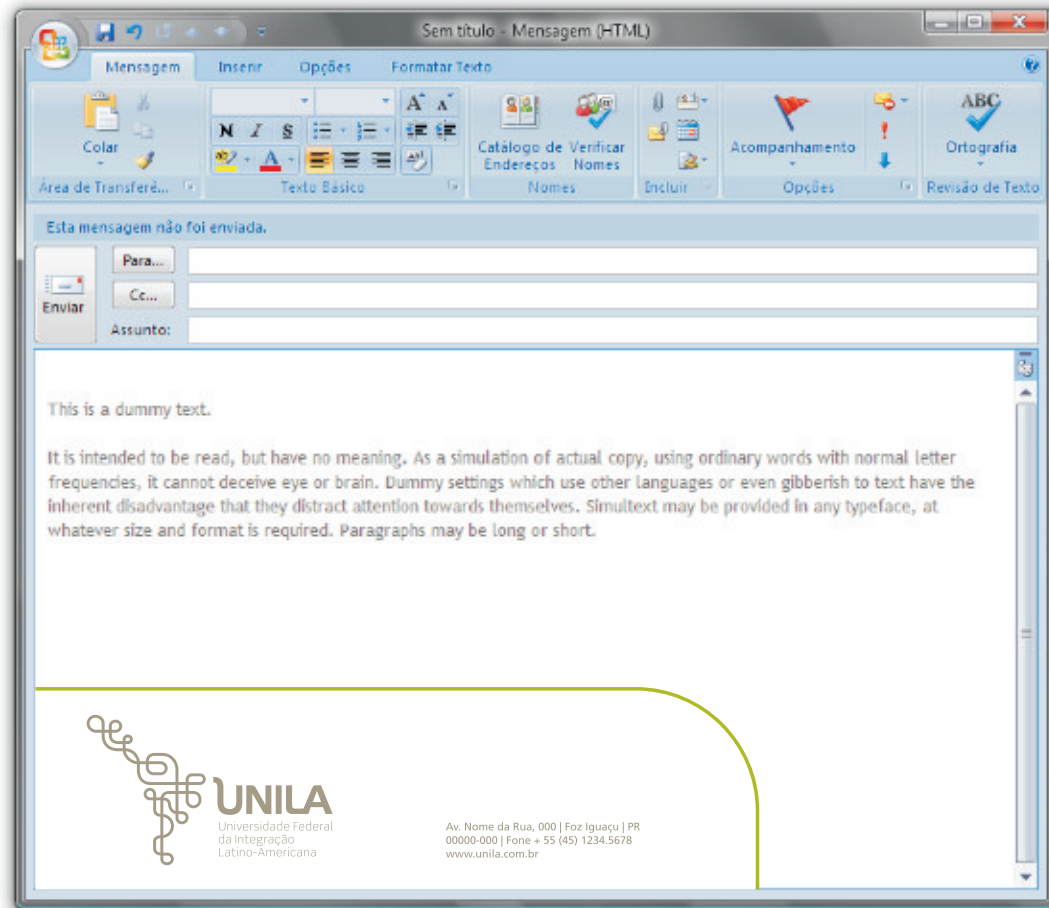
Sem título - Mensagem (HTML)

Mensagem Inserir Opções Formatar Texto

Colar
Área de Transferê...

N I S
A
Texto Básico

Catálogo de Endereços
Verificar Nomes
Nomes

Incluir

Acompanhamento
Opções

ABC
Ortografia
Revisão de Texto

Esta mensagem não foi enviada.

Enviar
Para...
Cc...
Assunto:

This is a dummy text.

It is intended to be read, but have no meaning. As a simulation of actual copy, using ordinary words with normal letter frequencies, it cannot deceive eye or brain. Dummy settings which use other languages or even gibberish to text have the inherent disadvantage that they distract attention towards themselves. Simultext may be provided in any typeface, at whatever size and format is required. Paragraphs may be long or short.

UNILA
Universidade Federal da Integração Latino-Americana

Av. Nome da Rua, 000 | Foz Iguaçu | PR
00000-000 | Fone + 55 (45) 1234.5678
www.unila.com.br